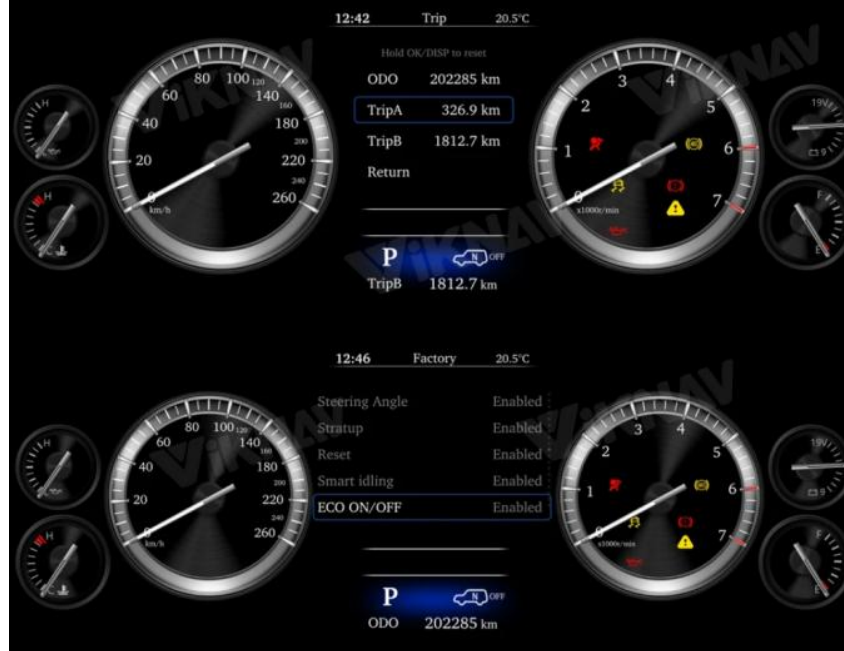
12:42 Trip 20.5°C

Hold OK/DISP to reset

ODO 202285 km

TripA 326.9 km

TripB 1812.7 km

Return

80 100 120 140 160 180 200 220 240 260
60
40
20
0
km/h

H

H

3 4
2 5
1 6
0 7
x1000r/min

19V

F

P

N OFF

TripB 1812.7 km

VIKNAV

12:46 Factory 20.5°C

Steering Angle Enabled

Stratup Enabled

Reset Enabled

Smart idling Enabled

ECO ON/OFF Enabled

80 100 120 140 160 180 200 220 240 260
60
40
20
0
km/h

H

H

3 4
2 5
1 6
0 7
x1000r/min

19V

F

P

N OFF

ODO 202285 km

VIKNAV